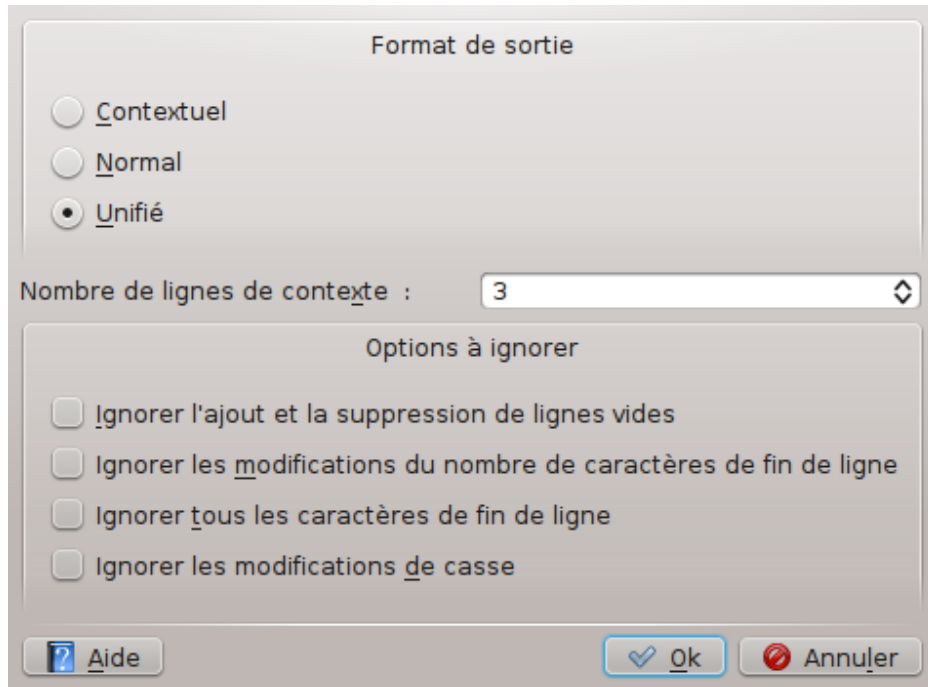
Format de sortie

Contextuel

Normal

Unifié

Nombre de lignes de contexte :
3

Options à ignorer

Ignorer l'ajout et la suppression de lignes vides

Ignorer les modifications du nombre de caractères de fin de ligne

Ignorer tous les caractères de fin de ligne

Ignorer les modifications de casse

Aide

Ok

Annuler